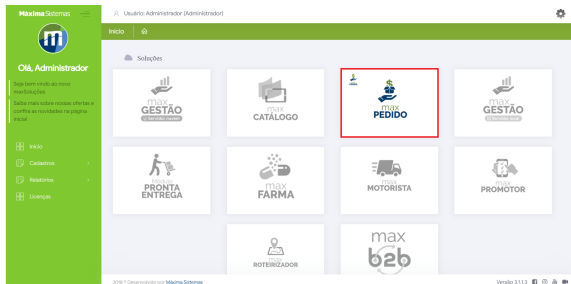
Maxima Sistemas

Usuário: Administrador (Administrador)

Olá, Administrador

Seja bem vindo ao novo maxSoluções

Saiba mais sobre nossas ofertas e confira as novidades na página inicial

Início
Cadastros
Relatórios
Licenças

Início

Soluções

max GESTÃO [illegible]

max CATÁLOGO

max PEDIDO

max GESTÃO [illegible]

Max Pronta PRONTA ENTREGA

max FARMA

max MOTORISTA

max PROMOTOR

max ROTEIRIZADOR

max b2b

2018 © Desenvolvido por Maxima Sistemas

Versão 3.11.3